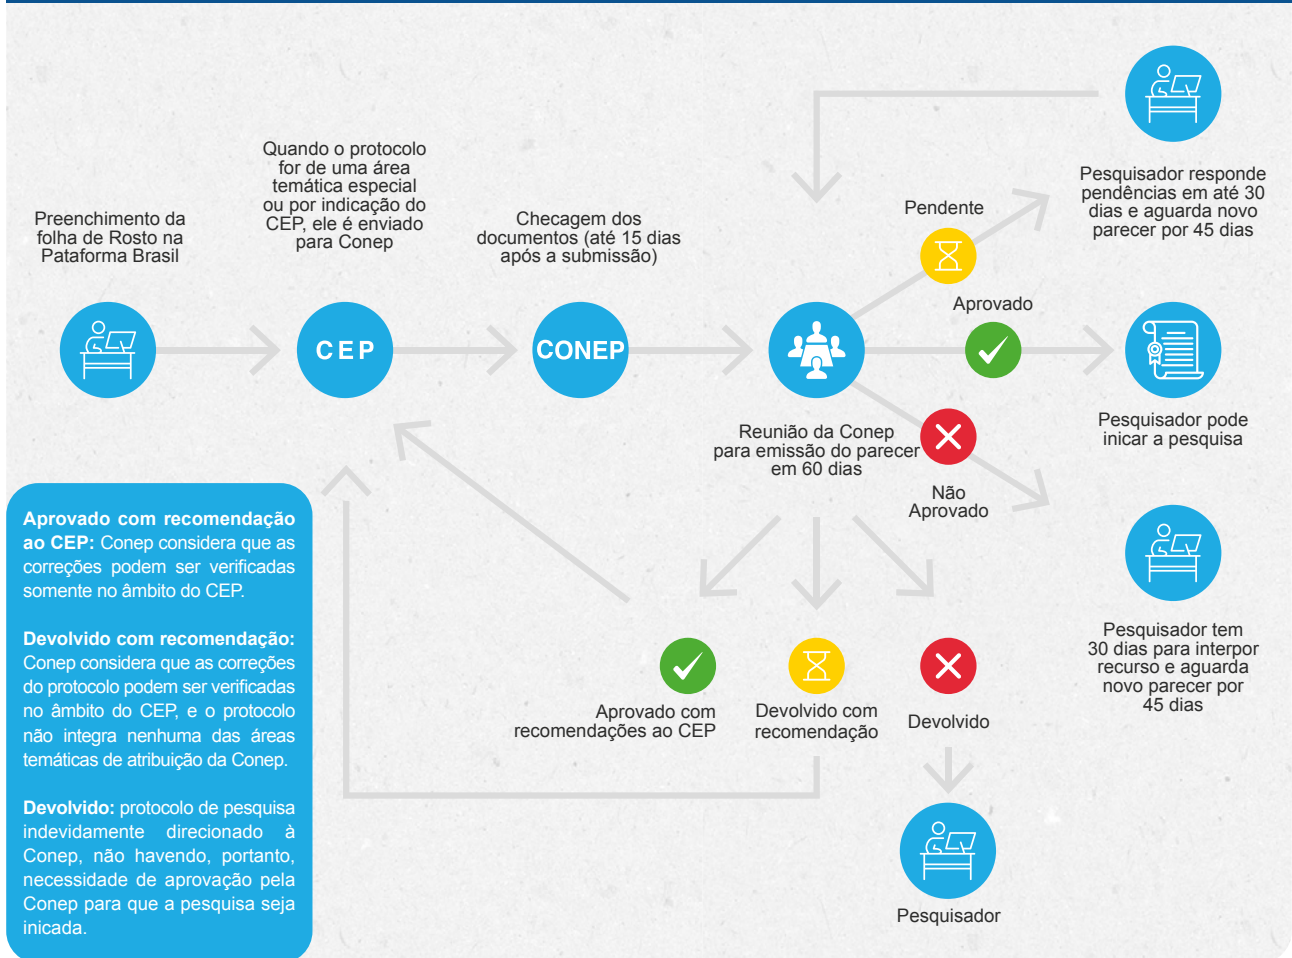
Preenchimento da folha de Rosto na Pataforma Brasil

Quando o protocolo for de uma área temática especial ou por indicação do CEP, ele é enviado para Conep

CEP

Checagem dos documentos (até 15 dias após a submissão)

CONEP

Pendente

Aprovado

Reunião da Conep para emissão do parecer em 60 dias

Não Aprovado

Pesquisador responde pendências em até 30 dias e aguarda novo parecer por 45 dias

Pesquisador pode inicar a pesquisa

Pesquisador tem 30 dias para interpor recurso e aguarda novo parecer por 45 dias

Aprovado com recomendação ao CEP: Conep considera que as correções podem ser verificadas somente no âmbito do CEP.

Devolvido com recomendação: Conep considera que as correções do protocolo podem ser verificadas no âmbito do CEP, e o protocolo não integra nenhuma das áreas temáticas de atribuição da Conep.

Devolvido: protocolo de pesquisa indevidamente direcionado à Conep, não havendo, portanto, necessidade de aprovação pela Conep para que a pesquisa seja inicada.

Aprovado com recomendações ao CEP

Devolvido com recomendação

Devolvido

Pesquisador